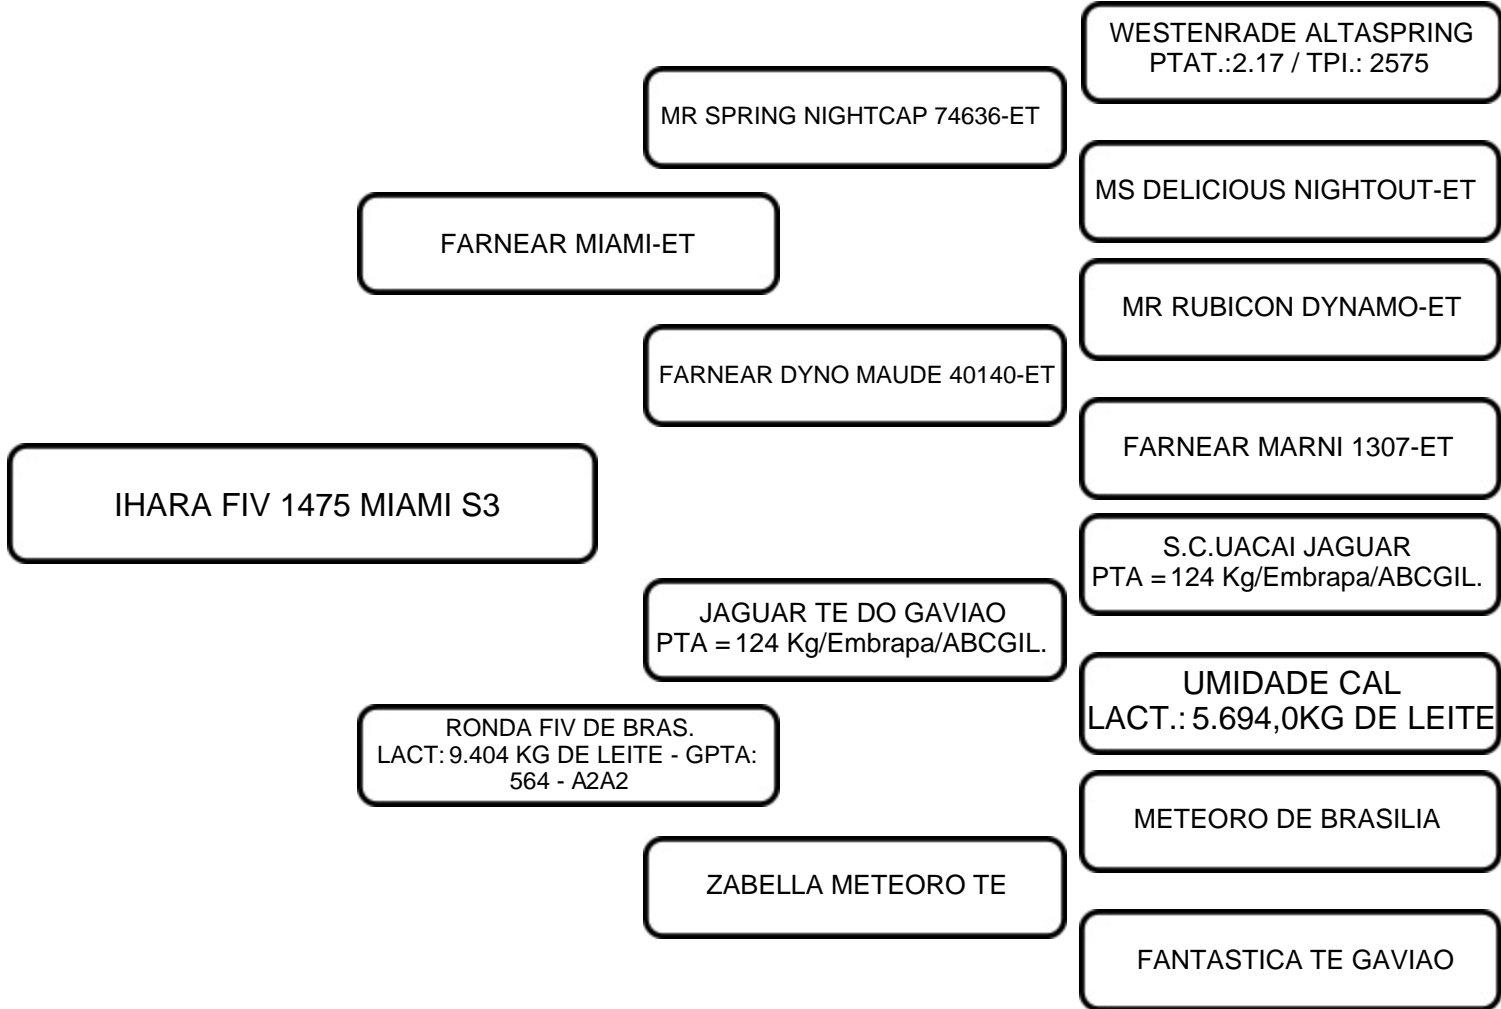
WESTENRADE ALTASPRING
PTAT.:2.17 / TPI.: 2575

MR SPRING NIGHTCAP 74636-ET

MS DELICIOUS NIGHTOUT-ET

FARNEAR MIAMI-ET

MR RUBICON DYNAMO-ET

FARNEAR DYNO MAUDE 40140-ET

FARNEAR MARNI 1307-ET

IHARA FIV 1475 MIAMI S3

S.C.UACAI JAGUAR
PTA = 124 Kg/Embrapa/ABCGIL.

JAGUAR TE DO GAVIAO
PTA = 124 Kg/Embrapa/ABCGIL.

UMIDADE CAL
LACT.: 5.694,0KG DE LEITE

RONDA FIV DE BRAS.
LACT: 9.404 KG DE LEITE - GPTA: 564 - A2A2

METEORO DE BRASILIA

ZABELLA METEORO TE

FANTASTICA TE GAVIAO